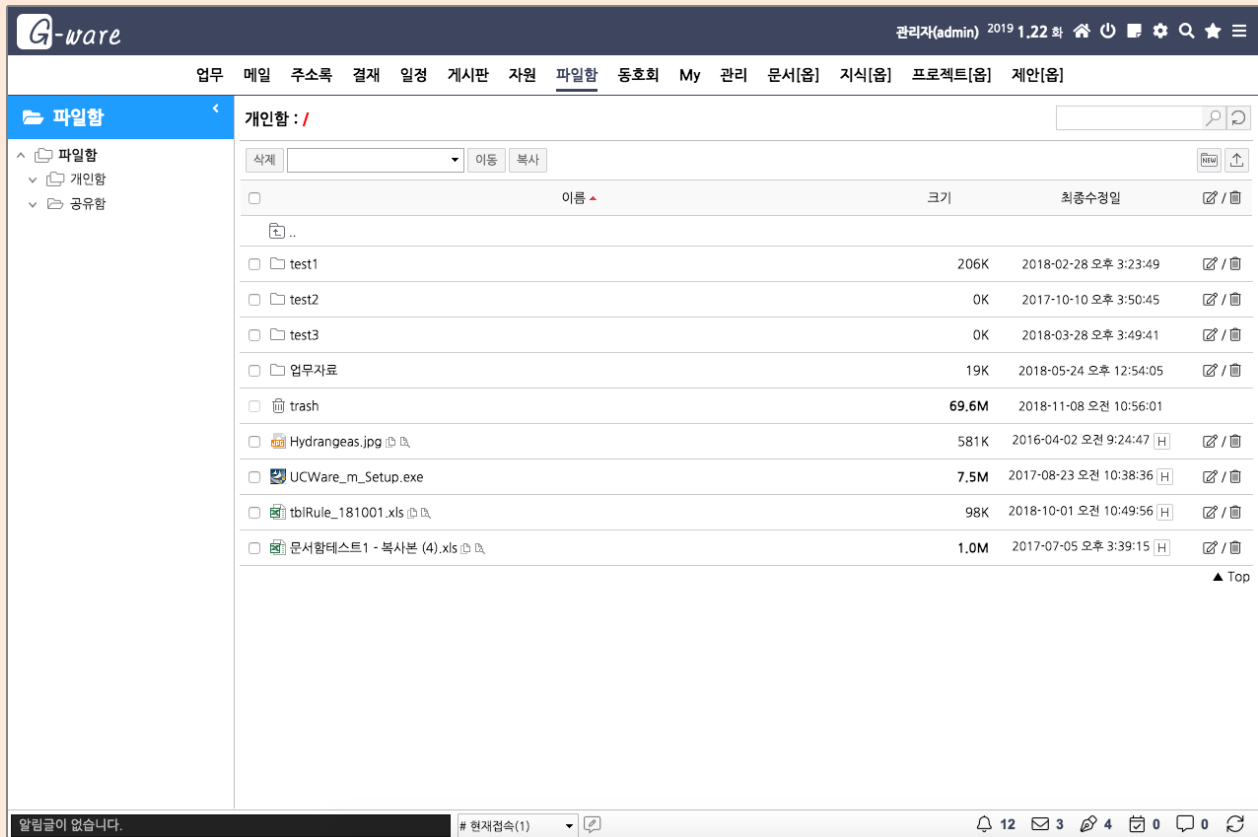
G-ware

관리자(admin) 2019 1.22 화

업무 메일 주소록 결재 일정 게시판 자원 파일함 동호회 My 관리 문서[옵] 지식[옵] 프로젝트[옵] 제안[옵]

파일함

파일함
개인함
공유함

개인함 : /

삭제 이동 복사

| | 이름 ▲ | 크기 | 최종수정일 | |
|---|---|---|---|---|
| | .. | | | |
| | test1 | 206K | 2018-02-28 오후 3:23:49 | / |
| | test2 | 0K | 2017-10-10 오후 3:50:45 | / |
| | test3 | 0K | 2018-03-28 오후 3:49:41 | / |
| | 업무자료 | 19K | 2018-05-24 오후 12:54:05 | / |
| | trash | 69.6M | 2018-11-08 오전 10:56:01 | |
| | Hydrangeas.jpg | 581K | 2016-04-02 오전 9:24:47 H | / |
| | UCWare_m_Setup.exe | 7.5M | 2017-08-23 오전 10:38:36 H | / |
| | tblRule_181001.xls | 98K | 2018-10-01 오전 10:49:56 H | / |
| | 문서함테스트1 - 복사본 (4).xls | 1.0M | 2017-07-05 오후 3:39:15 H | / |

▲ Top

알림글이 없습니다.
# 현재접속(1)
12 3 4 0 0